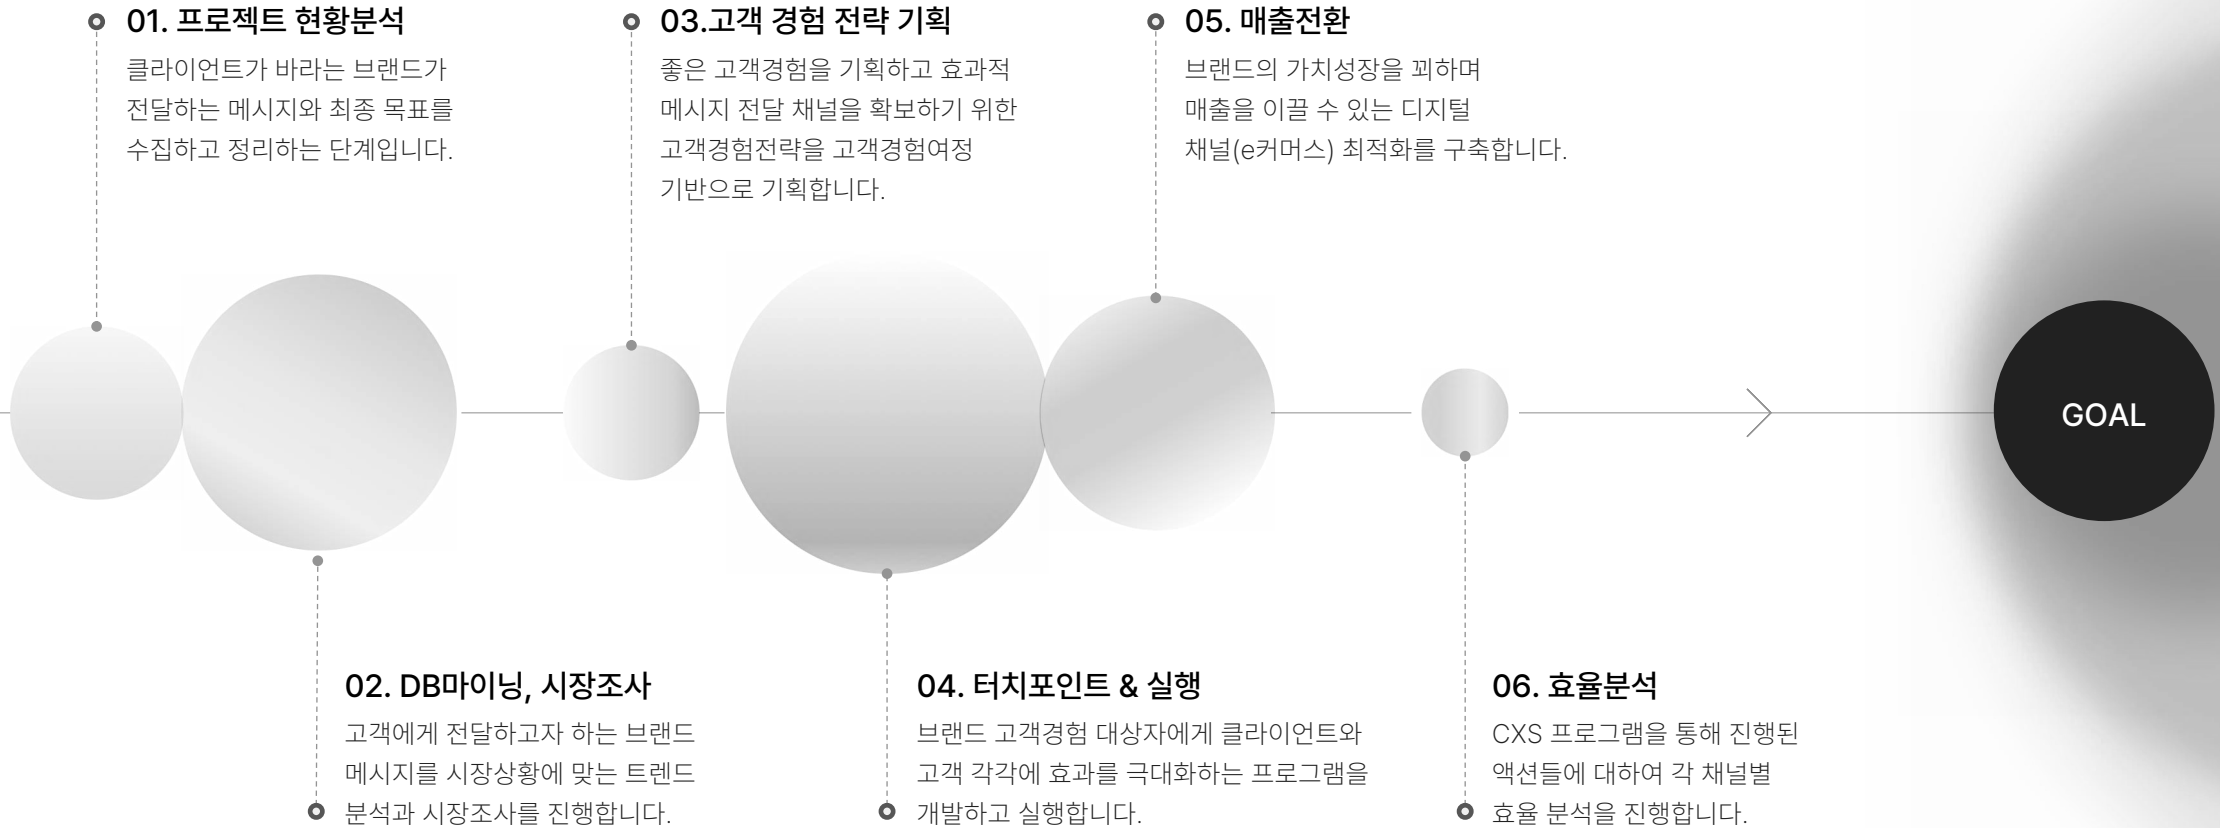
01. 프로젝트 현황분석

클라이언트가 바라는 브랜드가 전달하는 메시지와 최종 목표를 수집하고 정리하는 단계입니다.

03.고객 경험 전략 기획

좋은 고객경험을 기획하고 효과적 메시지 전달 채널을 확보하기 위한 고객경험전략을 고객경험여정 기반으로 기획합니다.

05. 매출전환

브랜드의 가치성장을 꾀하며 매출을 이끌 수 있는 디지털 채널(e커머스) 최적화를 구축합니다.

GOAL

02. DB마이닝, 시장조사

고객에게 전달하고자 하는 브랜드 메시지를 시장상황에 맞는 트렌드 분석과 시장조사를 진행합니다.

04. 터치포인트 & 실행

브랜드 고객경험 대상자에게 클라이언트와 고객 각각에 효과를 극대화하는 프로그램을 개발하고 실행합니다.

06. 효율분석

CXS 프로그램을 통해 진행된 액션들에 대하여 각 채널별 효율 분석을 진행합니다.